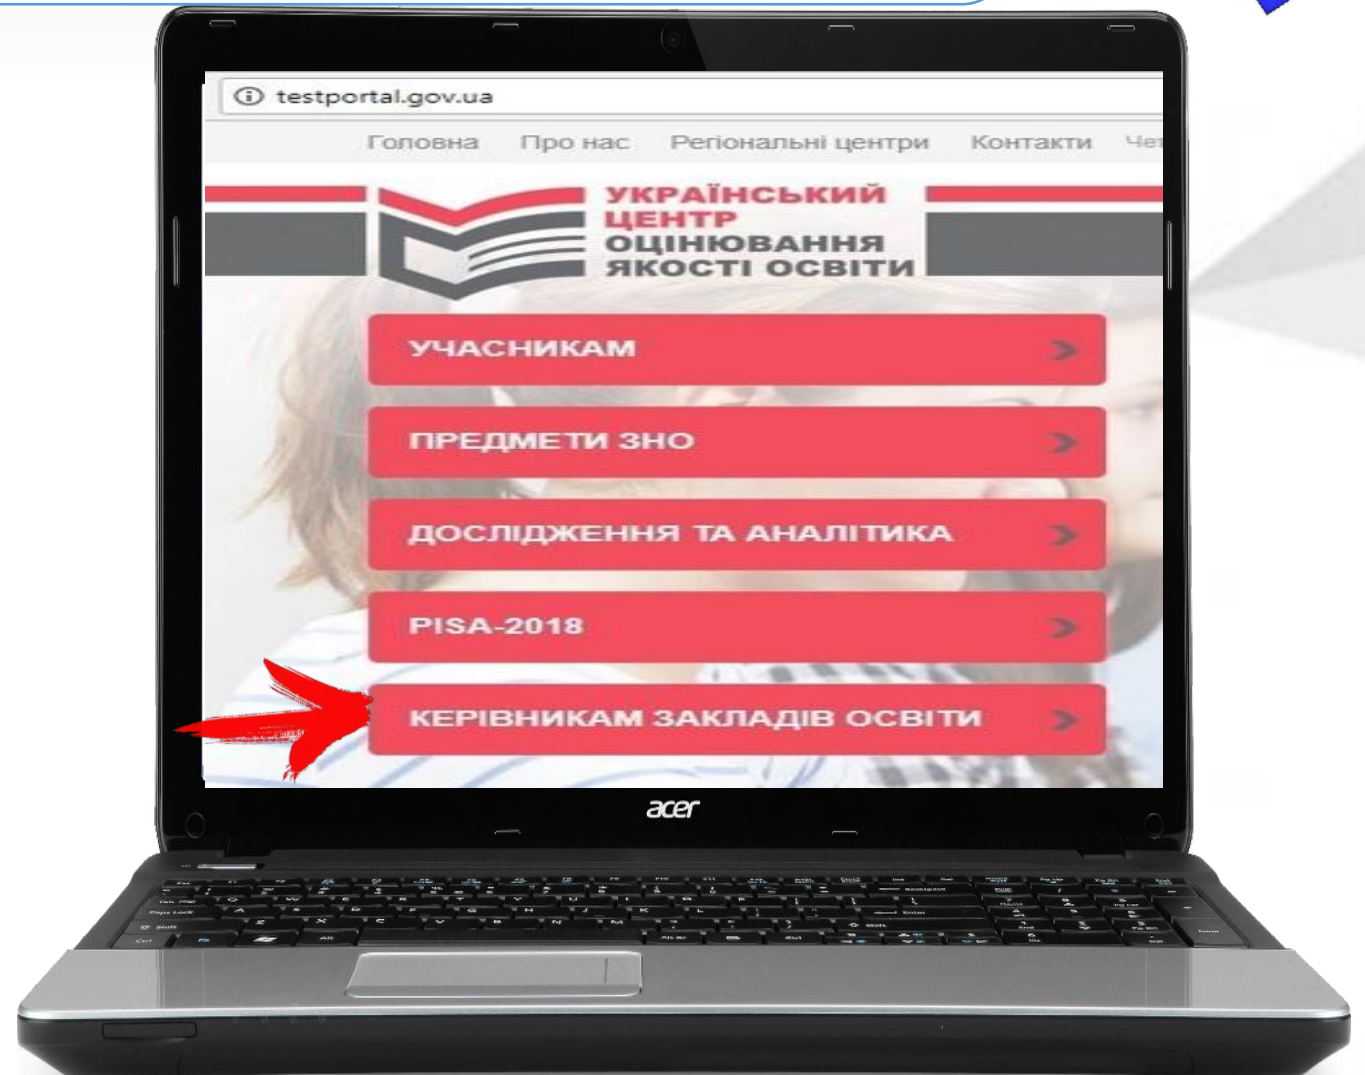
testportal.gov.ua

Головна Про нас Регіональні центри Контакти Че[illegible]

УКРАЇНСЬКИЙ ЦЕНТР ОЦІНЮВАННЯ ЯКОСТІ ОСВІТИ

УЧАСНИКАМ

ПРЕДМЕТИ ЗНО

ДОСЛІДЖЕННЯ ТА АНАЛІТИКА

PISA-2018

КЕРІВНИКАМ ЗАКЛАДІВ ОСВІТИ

acer